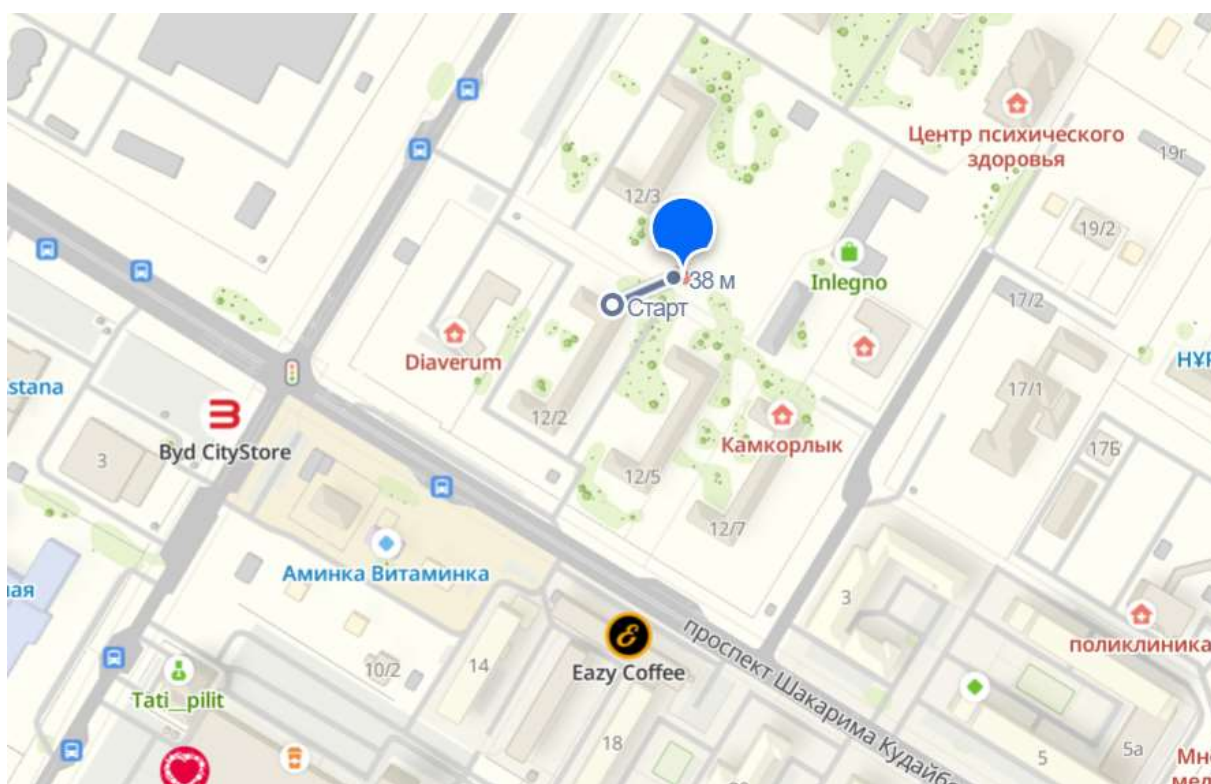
Центр психического здоровья
19г
12/3
19/2
38 м
Inlegno
Старт
17/2
Diaverum
НҰ
stana
17/1
12/2
Byd CityStore
Камкорлык
3
17Б
12/5
12/7
Аминка Витаминка
ая
3
поликлиника
проспект Шакарима Кудайб
14
10/2
Eazy Coffee
Tati_pilit
18
5
5а
Мн
мед